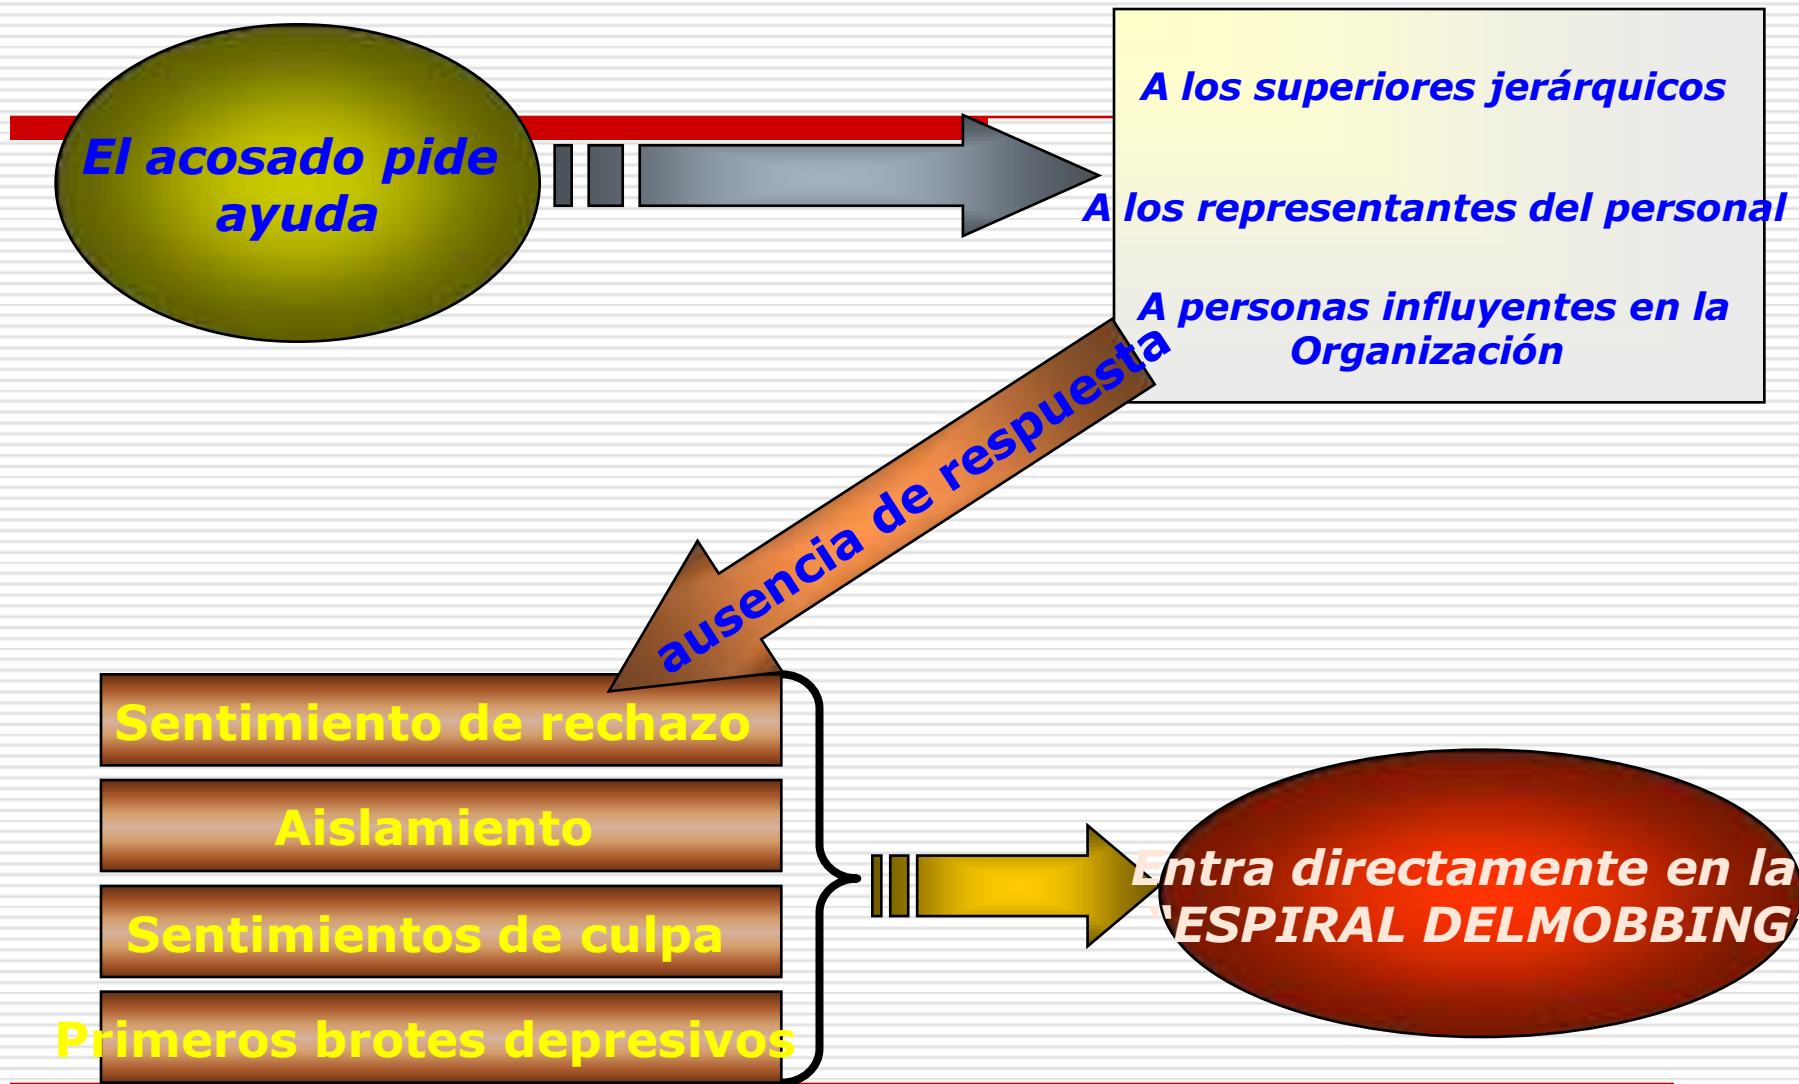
El acosado pide ayuda

A los superiores jerárquicos

A los representantes del personal

A personas influyentes en la Organización

ausencia de respuesta

Sentimiento de rechazo

Aislamiento

Sentimientos de culpa

Primeros brotes depresivos

Entra directamente en la "ESPIRAL DELMOBBING"